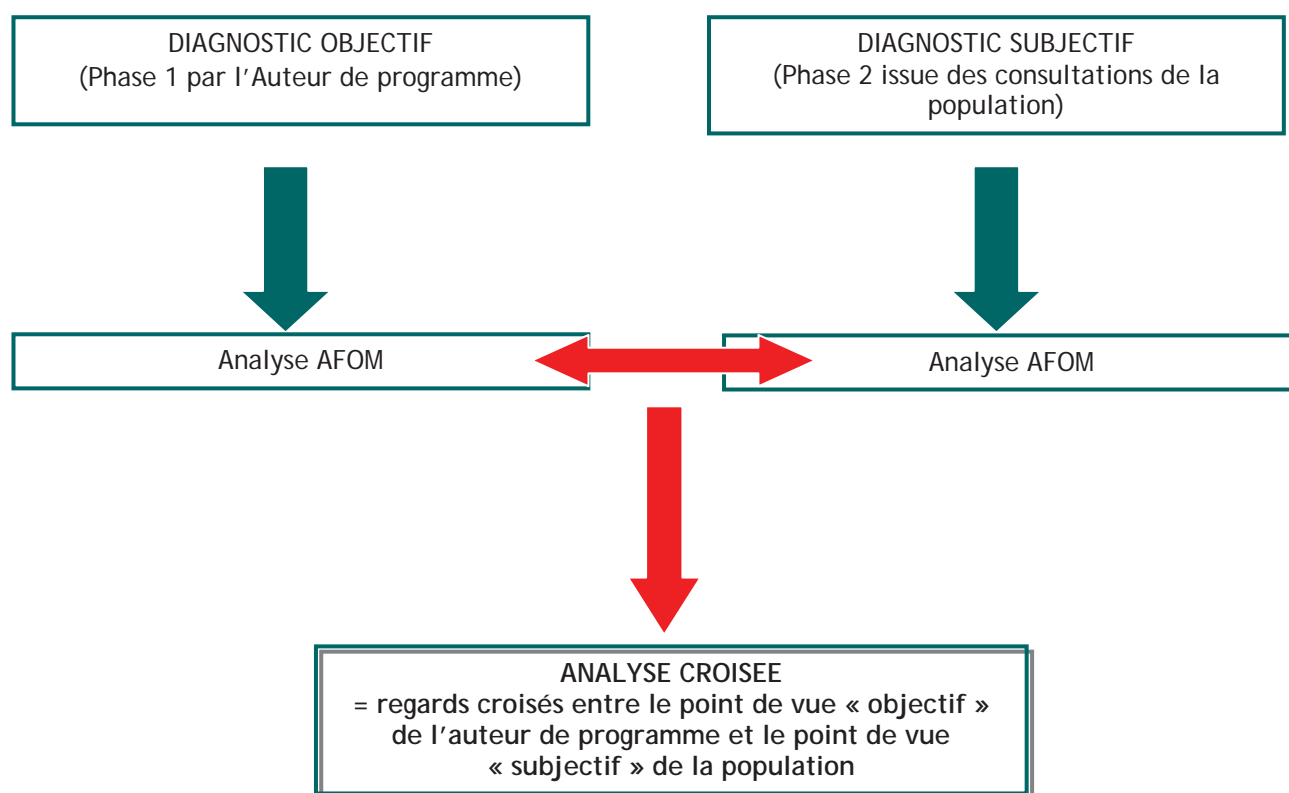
DIAGNOSTIC OBJECTIF
(Phase 1 par l'Auteur de programme)

DIAGNOSTIC SUBJECTIF
(Phase 2 issue des consultations de la population)

Analyse AFOM

Analyse AFOM

ANALYSE CROISEE
= regards croisés entre le point de vue « objectif » de l'auteur de programme et le point de vue « subjectif » de la population